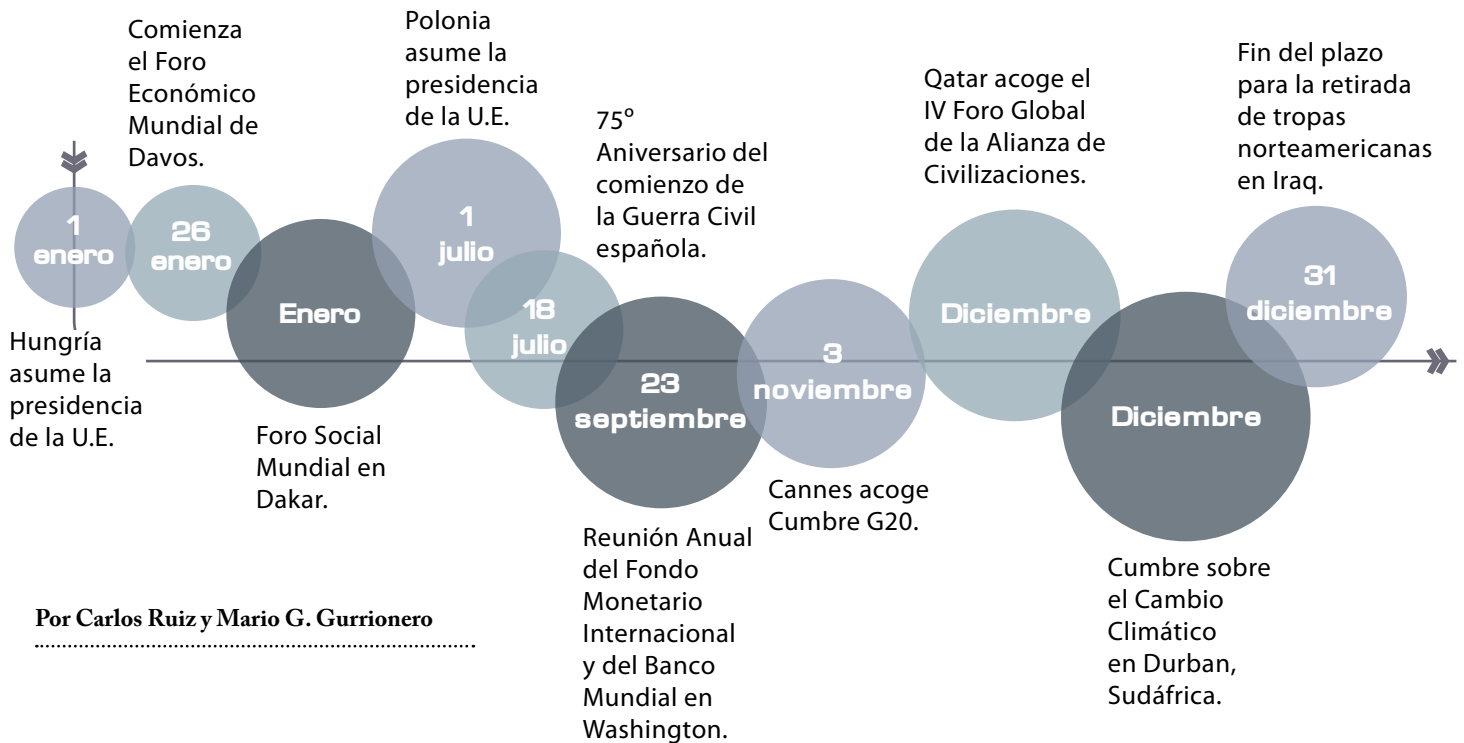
1 enero
Hungría asume la presidencia de la U.E.

26 enero
Comienza el Foro Económico Mundial de Davos.

Enero
Foro Social Mundial en Dakar.

1 julio
Polonia asume la presidencia de la U.E.

18 julio
75º Aniversario del comienzo de la Guerra Civil española.

23 septiembre
Reunión Anual del Fondo Monetario Internacional y del Banco Mundial en Washington.

3 noviembre
Cannes acoge Cumbre G20.

Diciembre
Qatar acoge el IV Foro Global de la Alianza de Civilizaciones.

Diciembre
Cumbre sobre el Cambio Climático en Durban, Sudáfrica.

31 diciembre
Fin del plazo para la retirada de tropas norteamericanas en Iraq.

Por Carlos Ruiz y Mario G. Gurrionero